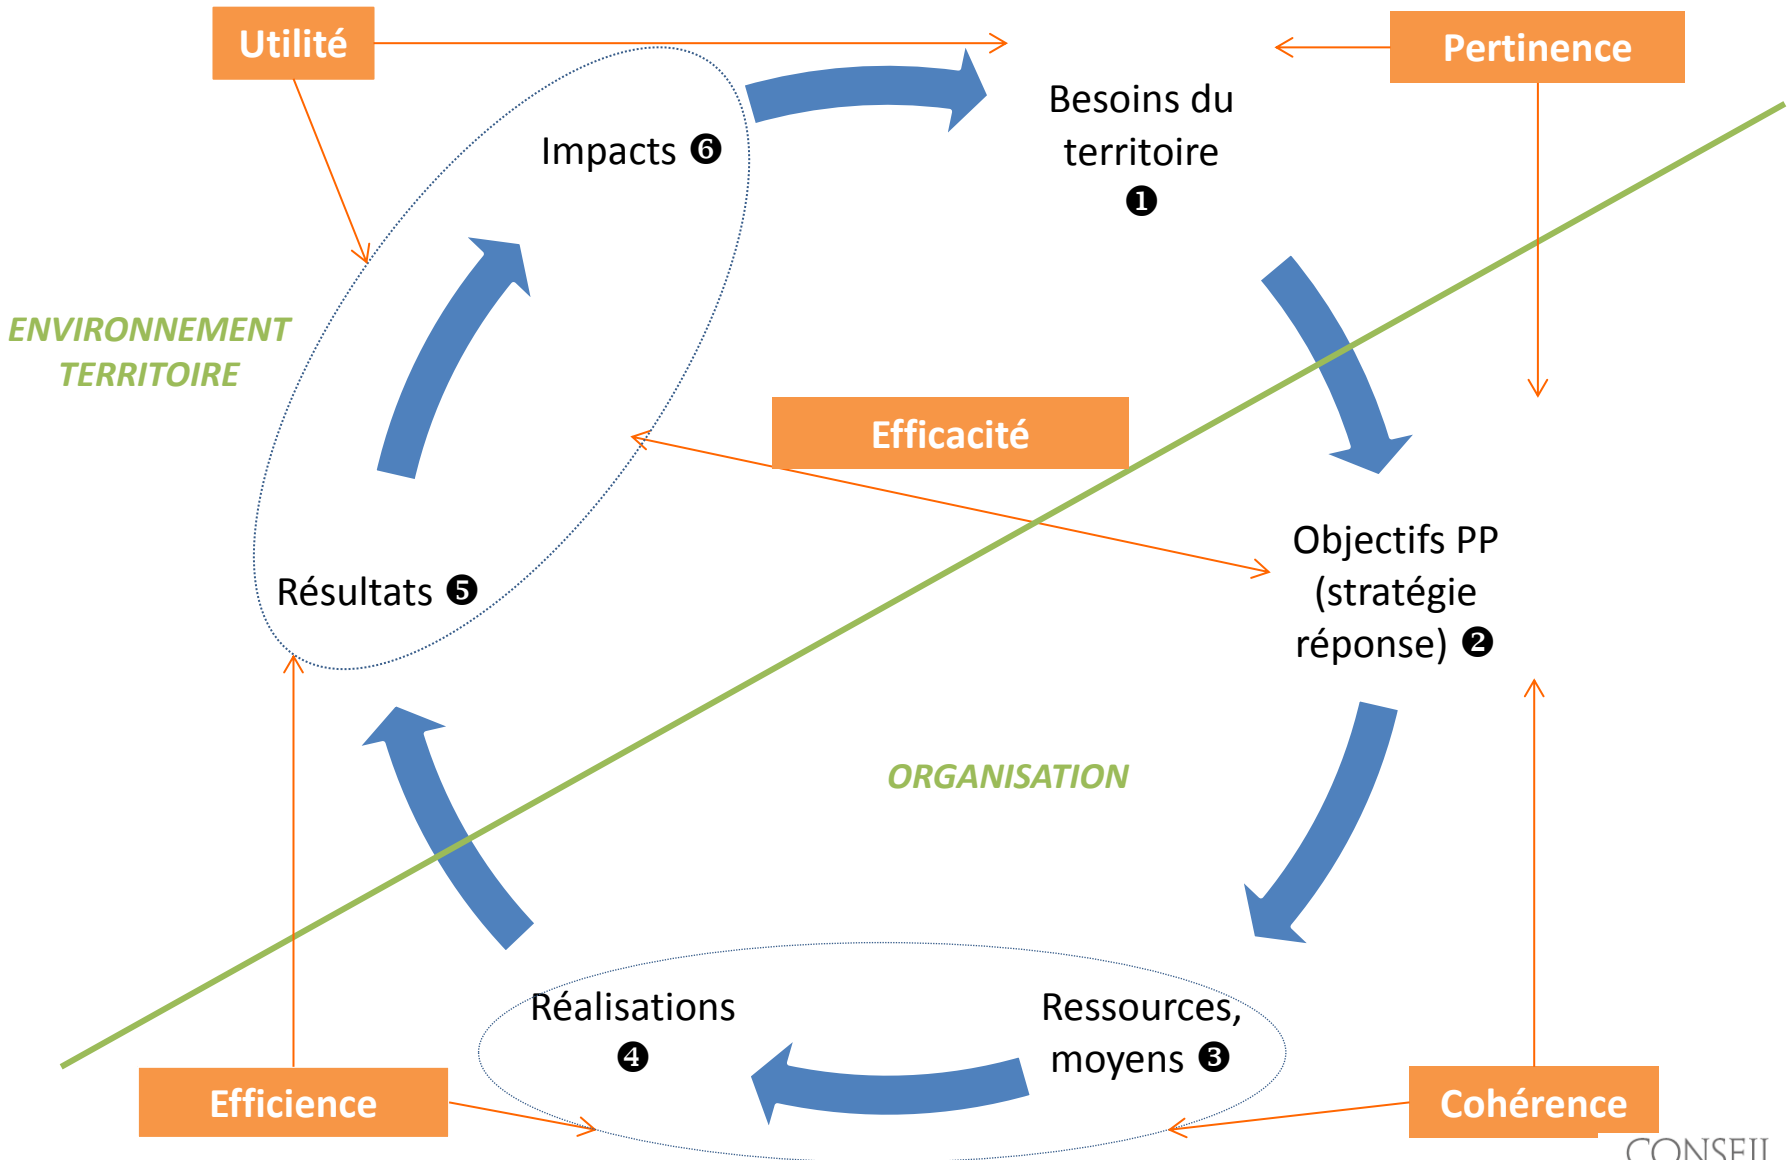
Utilité

Pertinence

Besoins du territoire ❶

Impacts ❻

ENVIRONNEMENT TERRITOIRE

Efficacité

Objectifs PP (stratégie réponse) ❷

Résultats ❺

ORGANISATION

Réalisations ❹

Ressources, moyens ❸

Efficience

Cohérence

CONSEIL